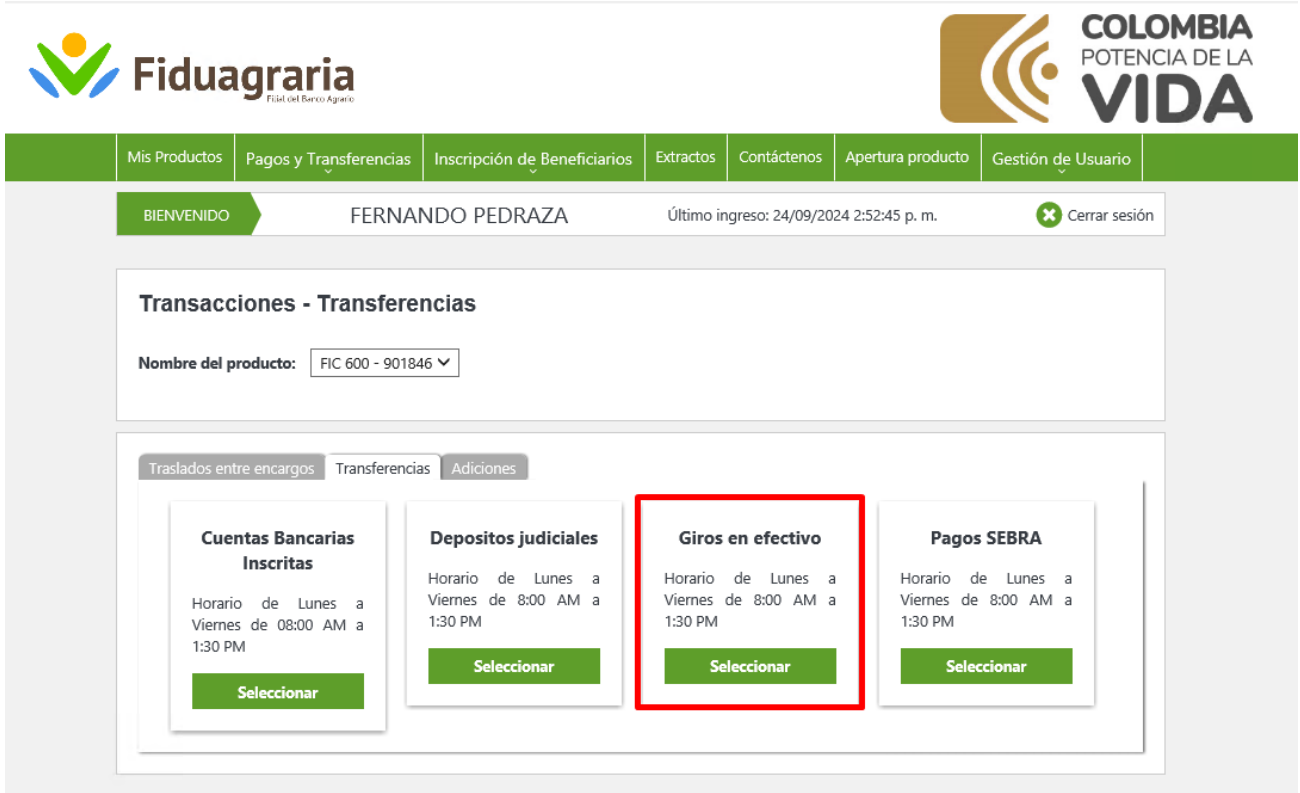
Fiduagraria
Filial del Banco Agrario

COLOMBIA
POTENCIA DE LA
VIDA

Mis Productos | Pagos y Transferencias | Inscripción de Beneficiarios | Extractos | Contáctenos | Apertura producto | Gestión de Usuario

BIENVENIDO
FERNANDO PEDRAZA
Último ingreso: 24/09/2024 2:52:45 p. m.
Cerrar sesión

Transacciones - Transferencias

Nombre del producto: FIC 600 - 901846

Traslados entre encargos | Transferencias | Adiciones

Cuentas Bancarias Inscritas
Horario de Lunes a Viernes de 08:00 AM a 1:30 PM
Seleccionar

Depositos judiciales
Horario de Lunes a Viernes de 8:00 AM a 1:30 PM
Seleccionar

Giros en efectivo
Horario de Lunes a Viernes de 8:00 AM a 1:30 PM
Seleccionar

Pagos SEBRA
Horario de Lunes a Viernes de 8:00 AM a 1:30 PM
Seleccionar